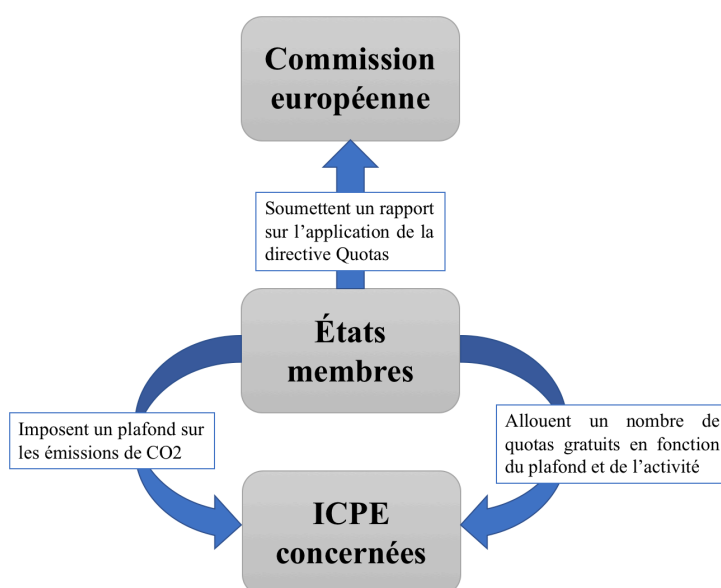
Commission européenne

Soumettent un rapport sur l'application de la directive Quotas

États membres

Imposent un plafond sur les émissions de CO2

Allouent un nombre de quotas gratuits en fonction du plafond et de l'activité

ICPE concernées